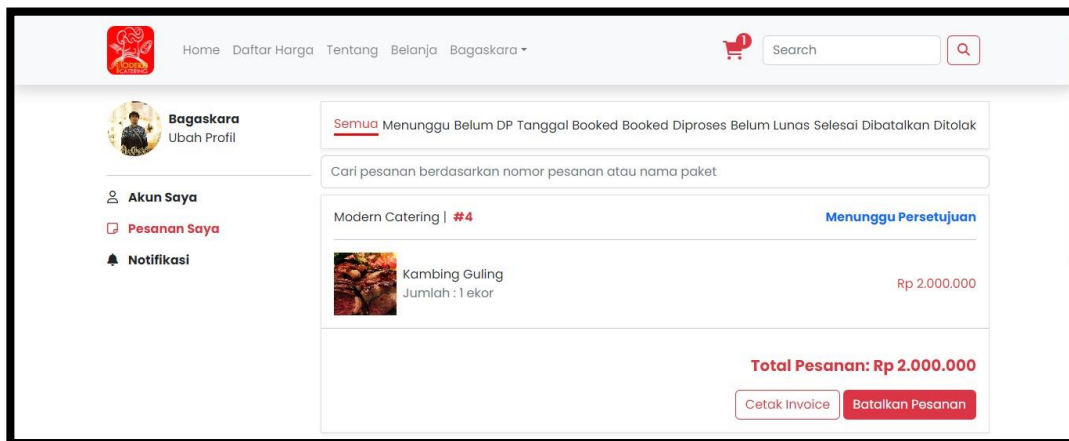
Modern Catering

Home Daftar Harga Tentang Belanja Bagaskara ▾

1

Search

Bagaskara
Ubah Profil

Akun Saya

Pesanan Saya

Notifikasi

Semua Menunggu Belum DP Tanggal Booked Booked Diproses Belum Lunas Selesai Dibatalkan Ditolak

Cari pesanan berdasarkan nomor pesanan atau nama paket

Modern Catering | #4

Menunggu Persetujuan

Kambing Guling
Jumlah : 1 ekor

Rp 2.000.000

Total Pesanan: Rp 2.000.000

Cetak Invoice

Batalkan Pesanan